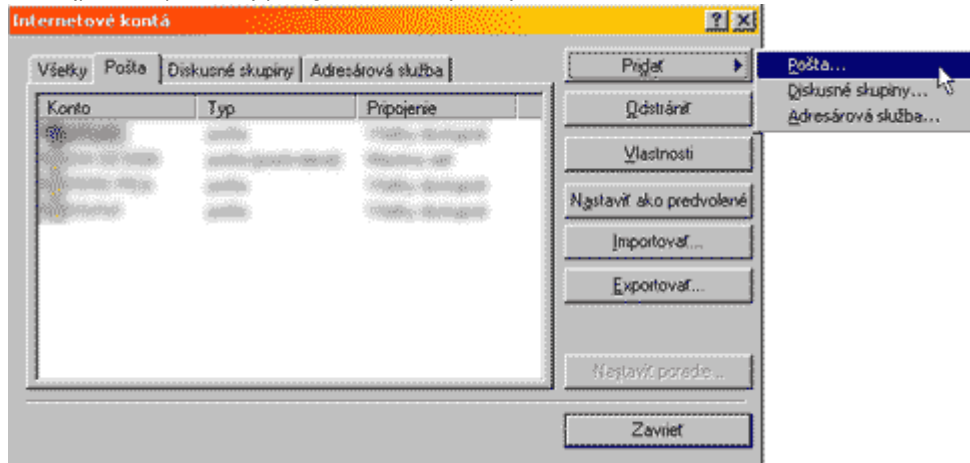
Internetové kontá

Všetky | Pošta | Diskusné skupiny | Adresárová služba

| Konto | Typ | Pripojenie |
|---|---|---|
| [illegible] | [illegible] | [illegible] |
| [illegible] | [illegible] | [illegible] |
| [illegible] | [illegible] | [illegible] |
| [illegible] | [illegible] | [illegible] |

Pridať
Odstrániť
Vlastnosti
Nastaviť ako predvolené
Importovať...
Exportovať...
Nastaviť poradie...
Zavrieť

Pošta...
Diskusné skupiny...
Adresárová služba...